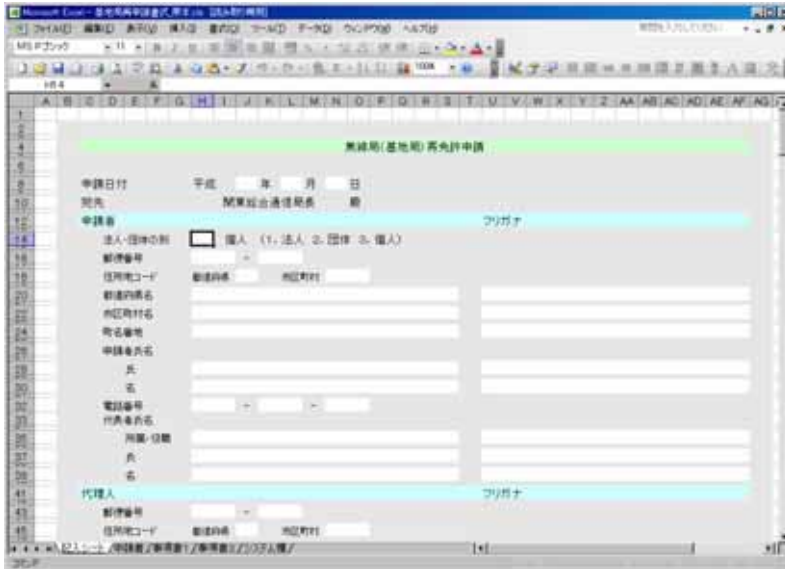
Microsoft Excel - 基地局再申請書式_標準.xls [読み取り専用]

ファイル(F) 編集(E) 表示(V) 挿入(I) 書式(O) ツール(T) データ(D) ウィンドウ(W) ヘルプ(H)

MS Pゴシック 11

H14

A B C D E F G H I J K L M N O P Q R S T U V W X Y Z AA AB AC AD AE AF AG

無線局(基地局)再免許申請

申請日付 平成 年 月 日

宛先 関東総合通信局長 殿

申請者 フリガナ

法人・団体の別 個人 (1. 法人 2. 団体 3. 個人)

郵便番号 -

住所地コード 都道府県 市区町村

都道府県名

市区町村名

町名番地

申請者氏名

氏

名

電話番号 - -

代表者氏名

所属・役職

氏

名

代理人 フリガナ

郵便番号 -

住所地コード 都道府県 市区町村

記入シート / 別紙書 / 事項書1 / 事項書2 / システム種 /

コマンド